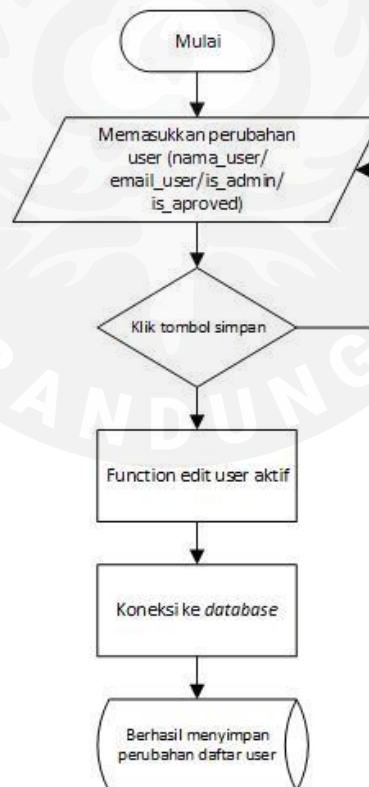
Mulai

Memasukkan perubahan user (nama_user/ email_user/is_admin/ is_aproved)

Klik tombol simpan

Function edit user aktif

Koneksi ke *database*

Berhasil menyimpan perubahan daftar user

A N D U N G